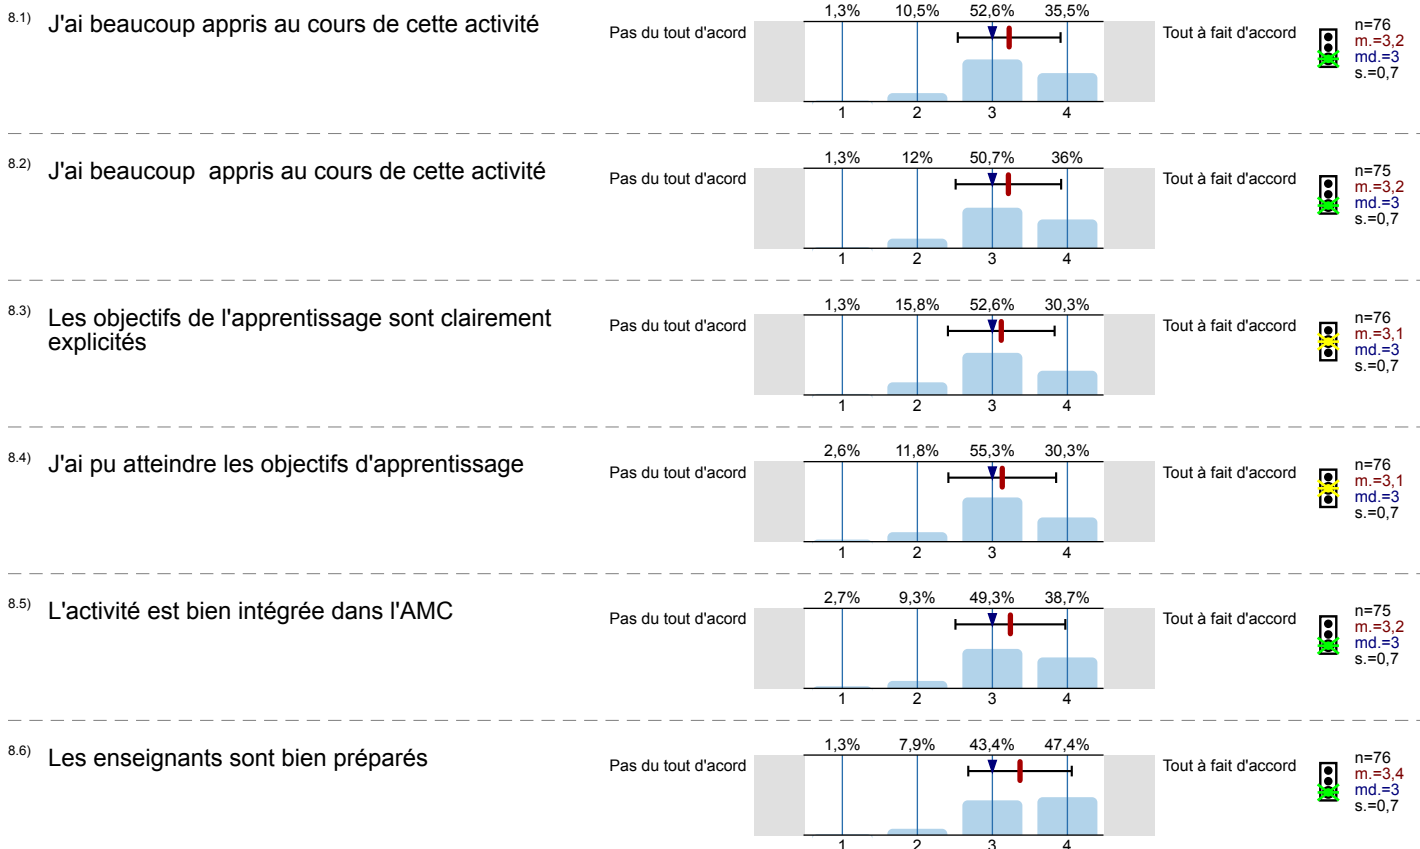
8.1) J'ai beaucoup appris au cours de cette activité

Pas du tout d'acord

1,3% 10,5% 52,6% 35,5%

1 2 3 4

Tout à fait d'accord

n=76
m.=3,2
md.=3
s.=0,7

8.2) J'ai beaucoup appris au cours de cette activité

Pas du tout d'acord

1,3% 12% 50,7% 36%

1 2 3 4

Tout à fait d'accord

n=75
m.=3,2
md.=3
s.=0,7

8.3) Les objectifs de l'apprentissage sont clairement explicités

Pas du tout d'acord

1,3% 15,8% 52,6% 30,3%

1 2 3 4

Tout à fait d'accord

n=76
m.=3,1
md.=3
s.=0,7

8.4) J'ai pu atteindre les objectifs d'apprentissage

Pas du tout d'acord

2,6% 11,8% 55,3% 30,3%

1 2 3 4

Tout à fait d'accord

n=76
m.=3,1
md.=3
s.=0,7

8.5) L'activité est bien intégrée dans l'AMC

Pas du tout d'acord

2,7% 9,3% 49,3% 38,7%

1 2 3 4

Tout à fait d'accord

n=75
m.=3,2
md.=3
s.=0,7

8.6) Les enseignants sont bien préparés

Pas du tout d'acord

1,3% 7,9% 43,4% 47,4%

1 2 3 4

Tout à fait d'accord

n=76
m.=3,4
md.=3
s.=0,7